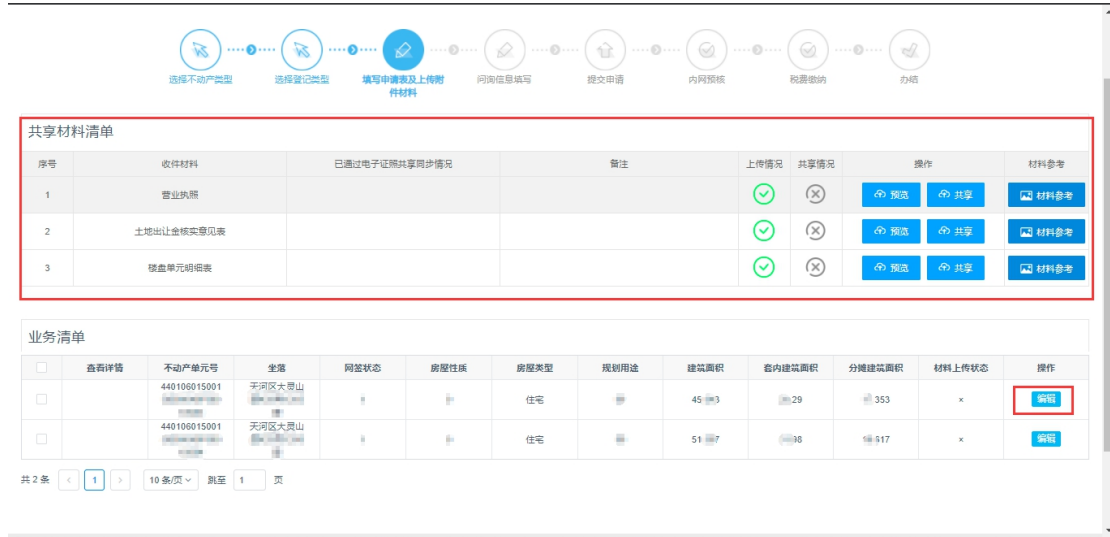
选择不动产类型　选择登记类型　填写申请表及上传附件材料　问询信息填写　提交申请　内网预核　税费缴纳　办结

共享材料清单

| 序号 | 收件材料 | 已通过电子证照共享同步情况 | 备注 | 上传情况 | 共享情况 | 操作 | 材料参考 |
|---|---|---|---|---|---|---|---|
| 1 | 营业执照 | | | | | 预览 共享 | 材料参考 |
| 2 | 土地出让金核实意见表 | | | | | 预览 共享 | 材料参考 |
| 3 | 楼盘单元明细表 | | | | | 预览 共享 | 材料参考 |

业务清单

| | 查看详情 | 不动产单元号 | 坐落 | 网签状态 | 房屋性质 | 房屋类型 | 规划用途 | 建筑面积 | 套内建筑面积 | 分摊建筑面积 | 材料上传状态 | 操作 |
|---|---|---|---|---|---|---|---|---|---|---|---|---|
| | | 440106015001 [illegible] | 天河区大灵山 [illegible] | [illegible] | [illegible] | 住宅 | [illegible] | 45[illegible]3 | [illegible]29 | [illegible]353 | × | 编辑 |
| | | 440106015001 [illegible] | 天河区大灵山 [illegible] | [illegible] | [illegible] | 住宅 | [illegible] | 51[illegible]7 | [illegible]38 | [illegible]517 | × | 编辑 |

共 2 条 < 1 > 10 条/页 跳至 1 页